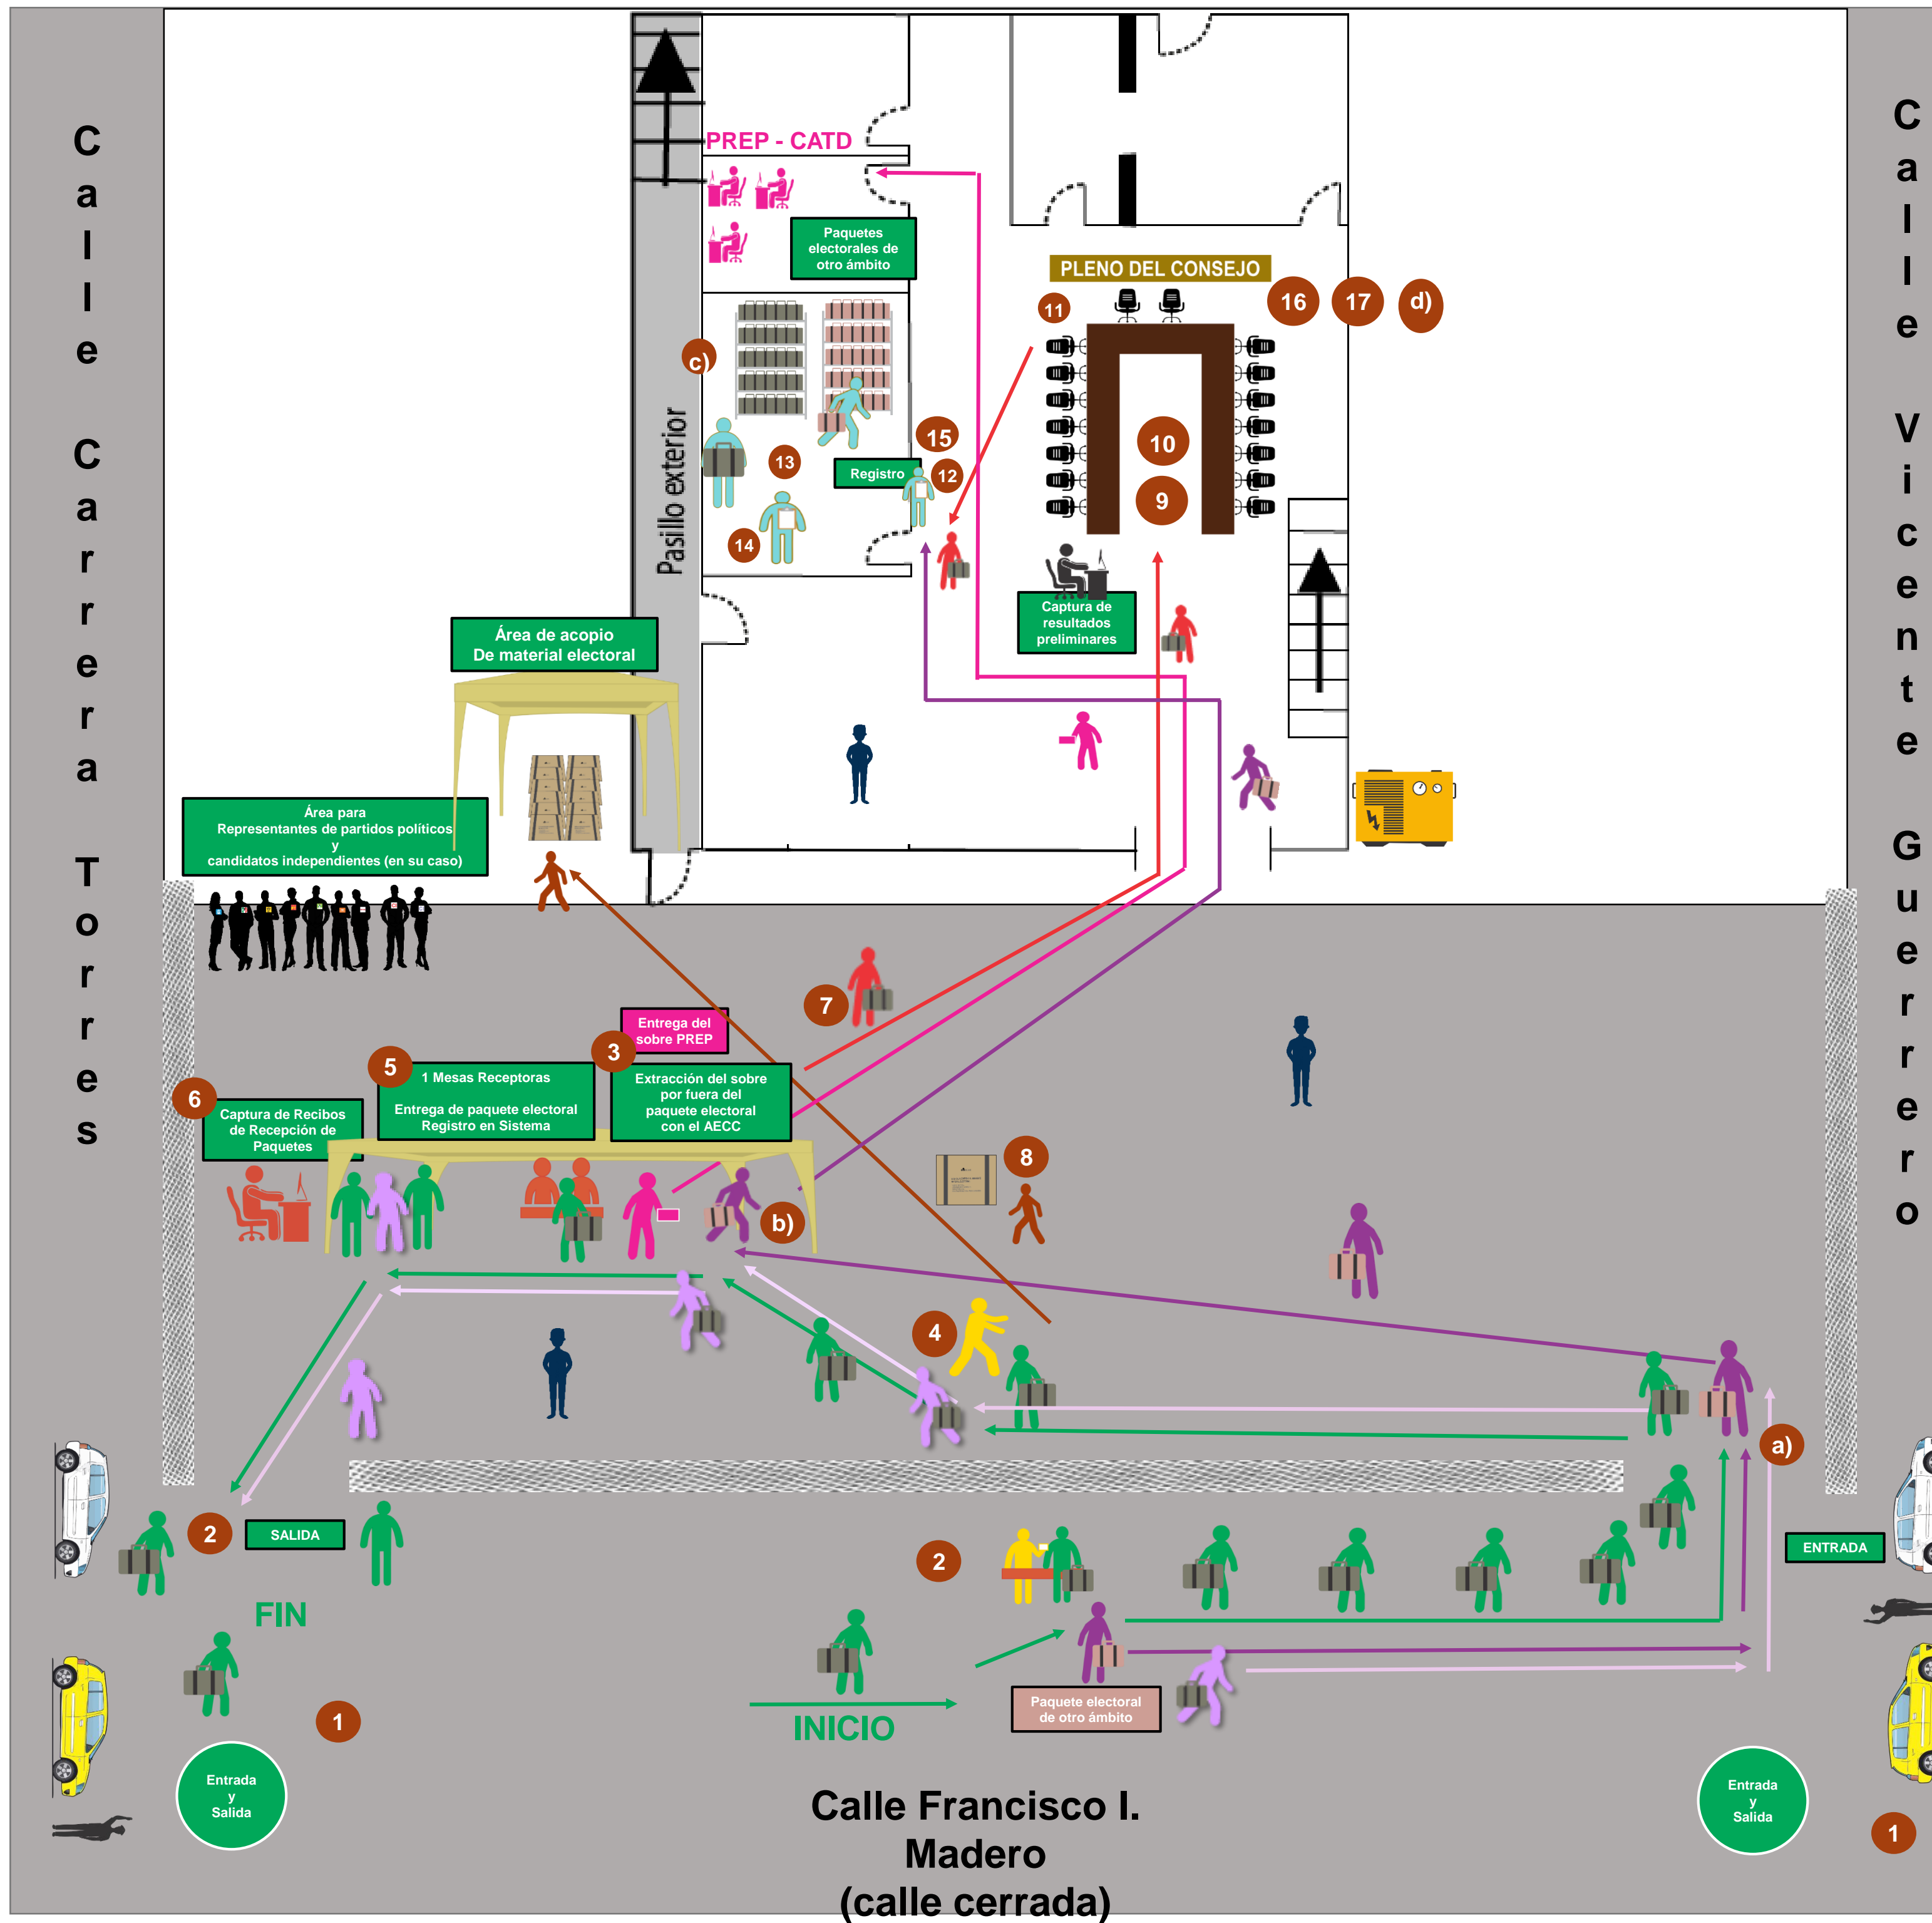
Calle Carrera Torres

Calle Vicente Guerrero

PREP - CATD

Paquetes electorales de otro ámbito

PLENO DEL CONSEJO

16 17 d)

11

c)

Pasillo exterior

15

10

13

Registro

12

9

14

Captura de resultados preliminares

Área de acopio De material electoral

Área para Representantes de partidos políticos y candidatos independientes (en su caso)

7

Entrega del sobre PREP

3

5

1 Mesas Receptoras

Entrega de paquete electoral Registro en Sistema

6

Captura de Recibos de Recepción de Paquetes

Extracción del sobre por fuera del paquete electoral con el AECC

8

b)

4

a)

2

SALIDA

2

ENTRADA

FIN

INICIO

Paquete electoral de otro ámbito

1

Entrada y Salida

Calle Francisco I. Madero (calle cerrada)

Entrada y Salida

1